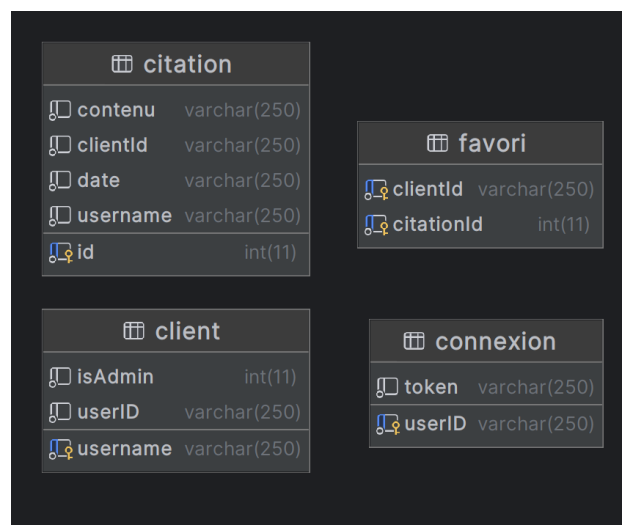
citation
contenu varchar(250)
clientId varchar(250)
date varchar(250)
username varchar(250)
id int(11)

favori
clientId varchar(250)
citationId int(11)

client
isAdmin int(11)
userID varchar(250)
username varchar(250)

connexion
token varchar(250)
userID varchar(250)